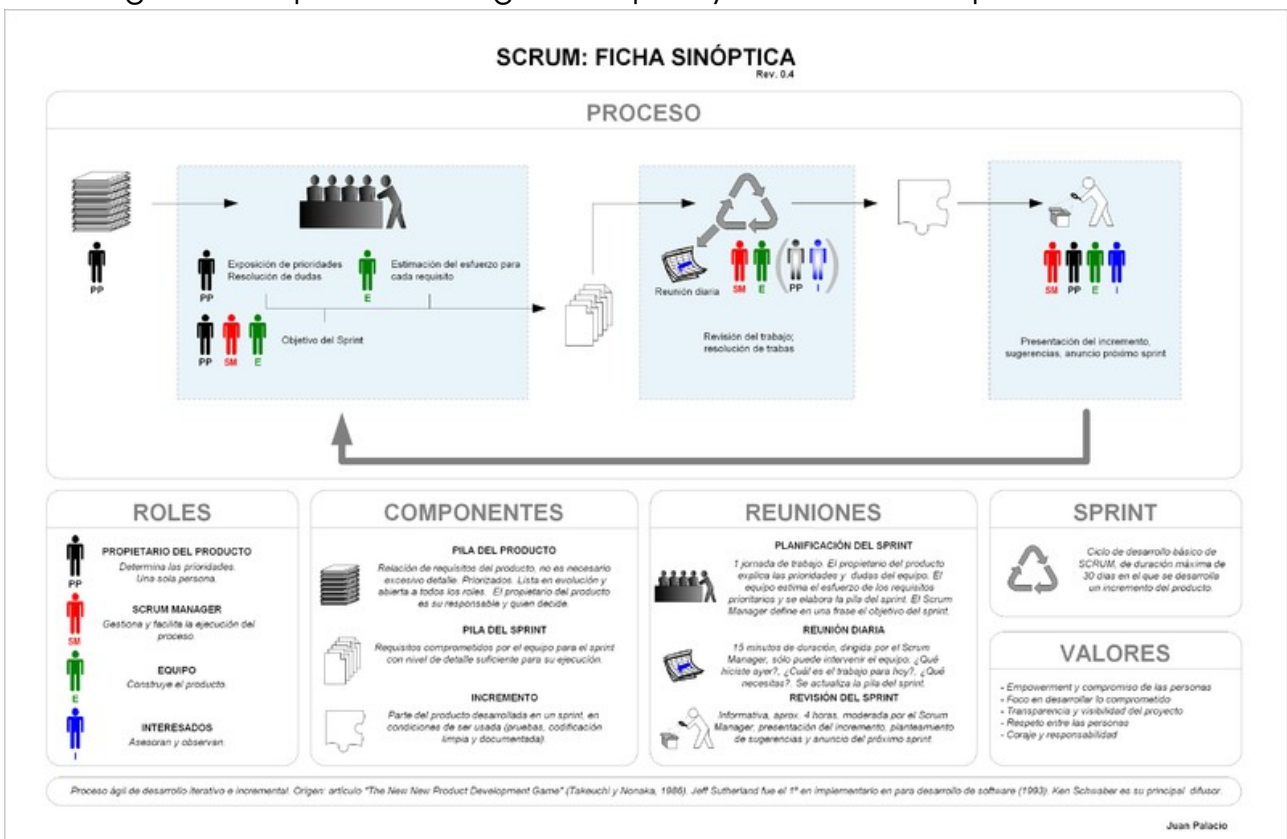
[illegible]

SCRUM: FICHA SINÓPTICA
Rev. 0.4

PROCESO

PP

Exposición de prioridades
Resolución de dudas

PP

E

Estimación del esfuerzo para cada requisito

PP SM E

Objetivo del Sprint

Reunión diaria

SM E PP I

Revisión del trabajo; resolución de trabas

SM PP E I

Presentación del incremento, sugerencias, anuncio próximo sprint

ROLES

PROPIETARIO DEL PRODUCTO
Determina las prioridades. Una sola persona.
PP

SCRUM MANAGER
Gestiona y facilita la ejecución del proceso.
SM

EQUIPO
Construye el producto.
E

INTERESADOS
Asesoran y observan.
I

COMPONENTES

PILA DEL PRODUCTO
Relación de requisitos del producto, no es necesario excesivo detalle. Priorizados. Lista en evolución y abierta a todos los roles. El propietario del producto es su responsable y quien decide.

PILA DEL SPRINT
Requisitos comprometidos por el equipo para el sprint con nivel de detalle suficiente para su ejecución.

INCREMENTO
Parte del producto desarrollada en un sprint, en condiciones de ser usada (pruebas, codificación limpia y documentada).

REUNIONES

PLANIFICACIÓN DEL SPRINT
1 jornada de trabajo. El propietario del producto explica las prioridades y dudas del equipo. El equipo estima el esfuerzo de los requisitos prioritarios y se elabora la pila del sprint. El Scrum Manager define en una frase el objetivo del sprint.

REUNIÓN DIARIA
15 minutos de duración, dirigida por el Scrum Manager, sólo puede intervenir el equipo. ¿Qué hiciste ayer?, ¿Cuál es el trabajo para hoy?, ¿Qué necesitas?. Se actualiza la pila del sprint.

REVISIÓN DEL SPRINT
Informativa, aprox. 4 horas, moderada por el Scrum Manager; presentación del incremento, planteamiento de sugerencias y anuncio del próximo sprint.

SPRINT

Ciclo de desarrollo básico de SCRUM, de duración máxima de 30 días en el que se desarrolla un incremento del producto.

VALORES

- Empowerment y compromiso de las personas
- Foco en desarrollar lo comprometido
- Transparencia y visibilidad del proyecto
- Respeto entre las personas
- Coraje y responsabilidad

Proceso ágil de desarrollo iterativo e incremental. Origen: artículo "The New New Product Development Game" (Takeuchi y Nonaka, 1986). Jeff Sutherland fue el 1º en implementarlo en para desarrollo de software (1993). Ken Schwaber es su principal difusor.

Juan Palacio